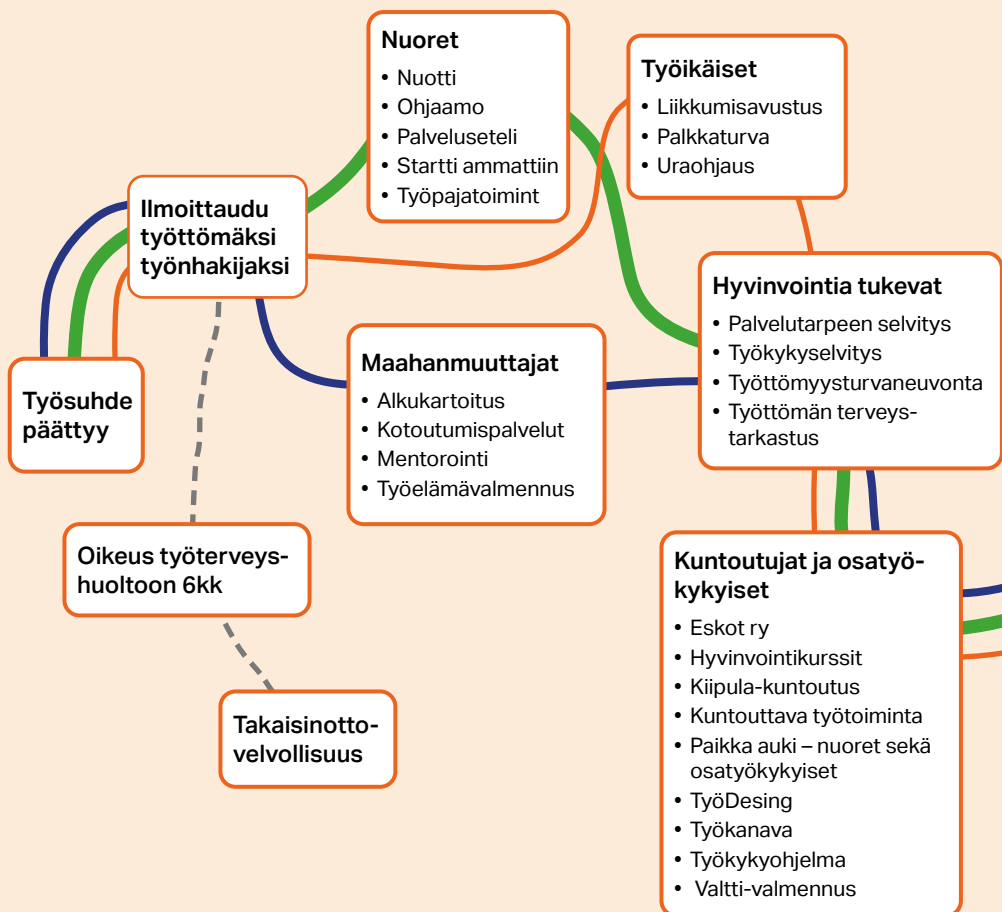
Nuoret
• Nuotti
• Ohjaamo
• Palveluseteli
• Startti ammattiin
• Työpajatoimint

Työikäiset
• Liikkumisavustus
• Palkkaturva
• Uraohjaus

Ilmoittaudu työttömäksi työnhakijaksi

Hyvinvointia tukevat
• Palvelutarpeen selvitys
• Työkykyselvitys
• Työttömyysturvaneuvonta
• Työttömän terveystarkastus

Maahanmuuttajat
• Alkukartoitus
• Kotoutumispalvelut
• Mentorointi
• Työelämävalmennus

Työsuhde päättyy

Oikeus työterveyshuoltoon 6kk

Takaisinottovelvollisuus

Kuntoutujat ja osatyökykyiset
• Eskot ry
• Hyvinvointikurssit
• Kiipula-kuntoutus
• Kuntouttava työtoiminta
• Paikka auki – nuoret sekä osatyökykyiset
• TyöDesing
• Työkanava
• Työkykyohjelma
• Valtti-valmennus